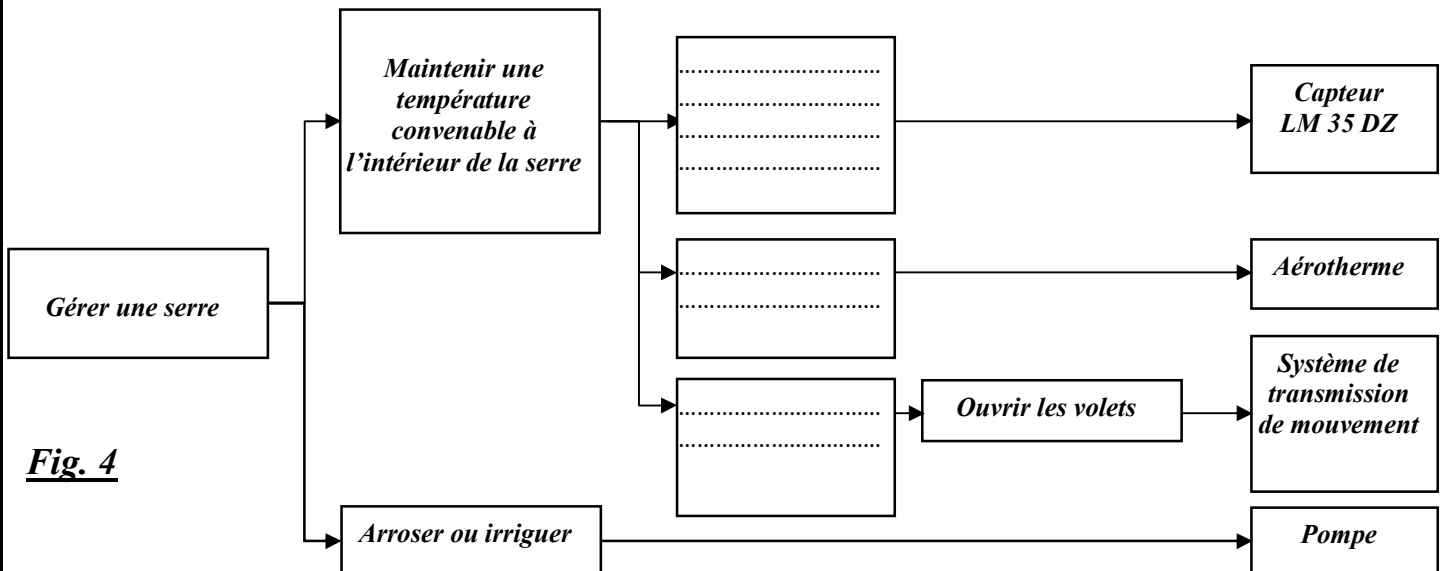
Gérer une serre

Maintenir une température convenable à l'intérieur de la serre

.................................
.................................
.................................
.................................

Capteur LM 35 DZ

.................................
.................................

Aérotherme

.................................
.................................

Ouvrir les volets

Système de transmission de mouvement

Arroser ou irriguer

Pompe

Fig. 4